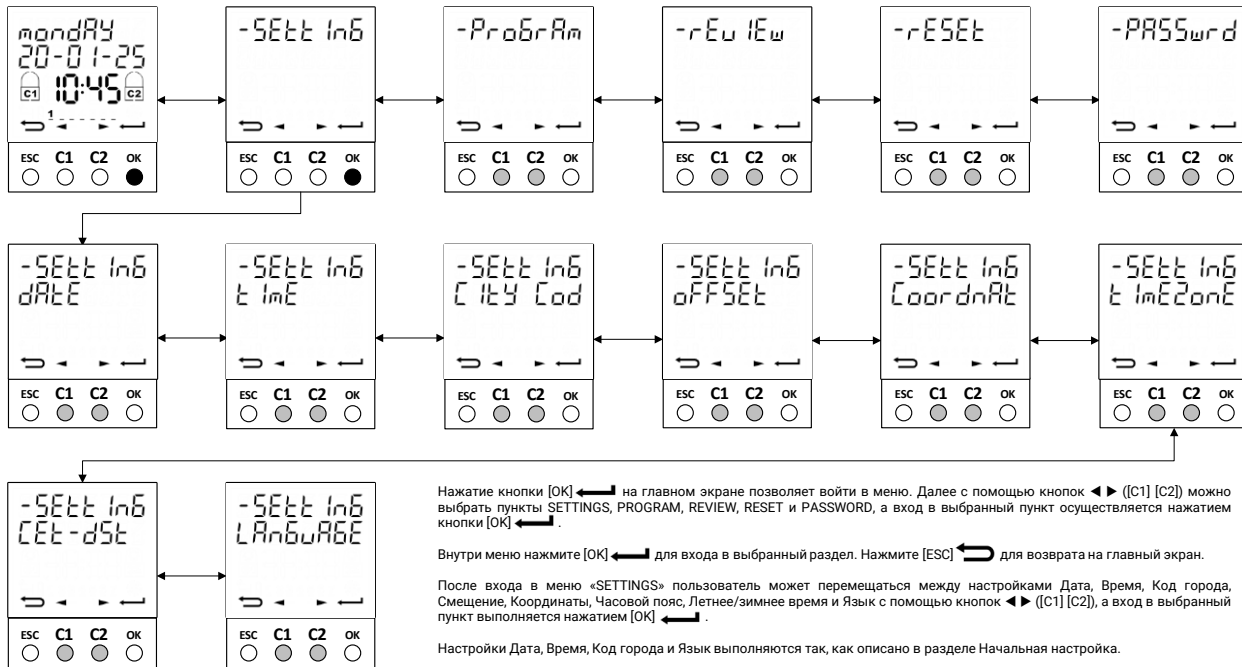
mondAY
20-01-25
C1 10:45 C2
1

ESC C1 C2 OK

-SEtt InG

ESC C1 C2 OK

-ProGrAm

ESC C1 C2 OK

-rEvIEw

ESC C1 C2 OK

-rESEt

ESC C1 C2 OK

-PASSwrd

ESC C1 C2 OK

-SEtt InG
dAtE

ESC C1 C2 OK

-SEtt InG
tImE

ESC C1 C2 OK

-SEtt InG
CItY Cod

ESC C1 C2 OK

-SEtt InG
oFFSEt

ESC C1 C2 OK

-SEtt InG
CoordnAt

ESC C1 C2 OK

-SEtt InG
tImEZonE

ESC C1 C2 OK

-SEtt InG
CEt-dSt

ESC C1 C2 OK

-SEtt InG
LAnGuAGE

ESC C1 C2 OK

Нажатие кнопки [OK] на главном экране позволяет войти в меню. Далее с помощью кнопок ◀ ▶ ([C1] [C2]) можно выбрать пункты SETTINGS, PROGRAM, REVIEW, RESET и PASSWORD, а вход в выбранный пункт осуществляется нажатием кнопки [OK] .

Внутри меню нажмите [OK] для входа в выбранный раздел. Нажмите [ESC] для возврата на главный экран.

После входа в меню «SETTINGS» пользователь может перемещаться между настройками Дата, Время, Код города, Смещение, Координаты, Часовой пояс, Летнее/зимнее время и Язык с помощью кнопок ◀ ▶ ([C1] [C2]), а вход в выбранный пункт выполняется нажатием [OK] .

Настройки Дата, Время, Код города и Язык выполняются так, как описано в разделе Начальная настройка.